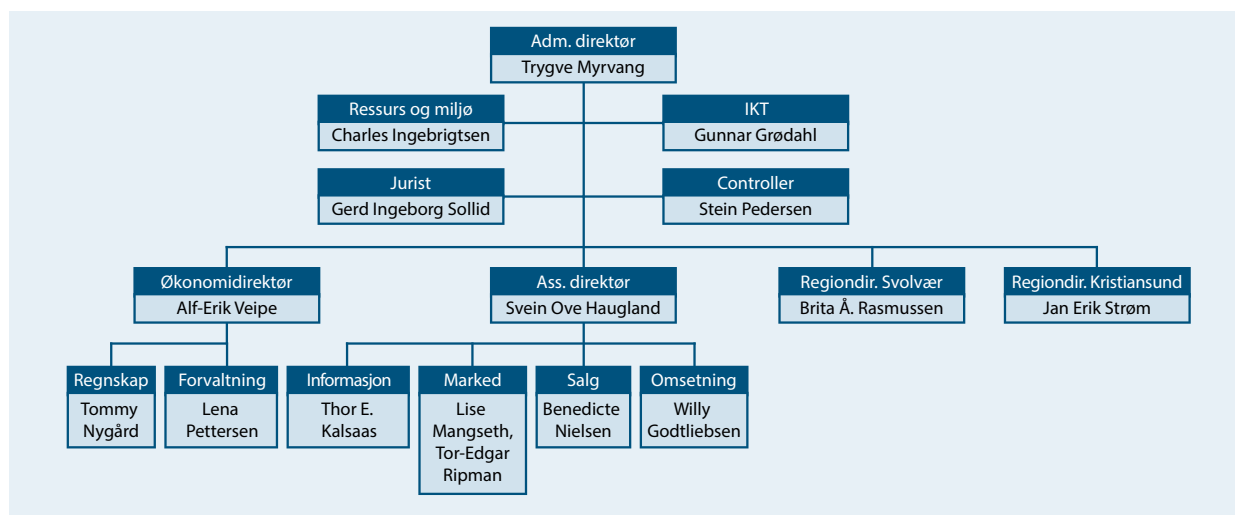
Adm. direktør
Trygve Myrvang

Ressurs og miljø
Charles Ingebrigtsen

IKT
Gunnar Grødahl

Jurist
Gerd Ingeborg Sollid

Controller
Stein Pedersen

Økonomidirektør
Alf-Erik Veipe

Ass. direktør
Svein Ove Haugland

Regiondir. Svolvær
Brita Å. Rasmussen

Regiondir. Kristiansund
Jan Erik Strøm

Regnskap
Tommy Nygård

Forvaltning
Lena Pettersen

Informasjon
Thor E. Kalsaas

Marked
Lise Mangseth, Tor-Edgar Ripman

Salg
Benedicte Nielsen

Omsetning
Willy Godtliebsen